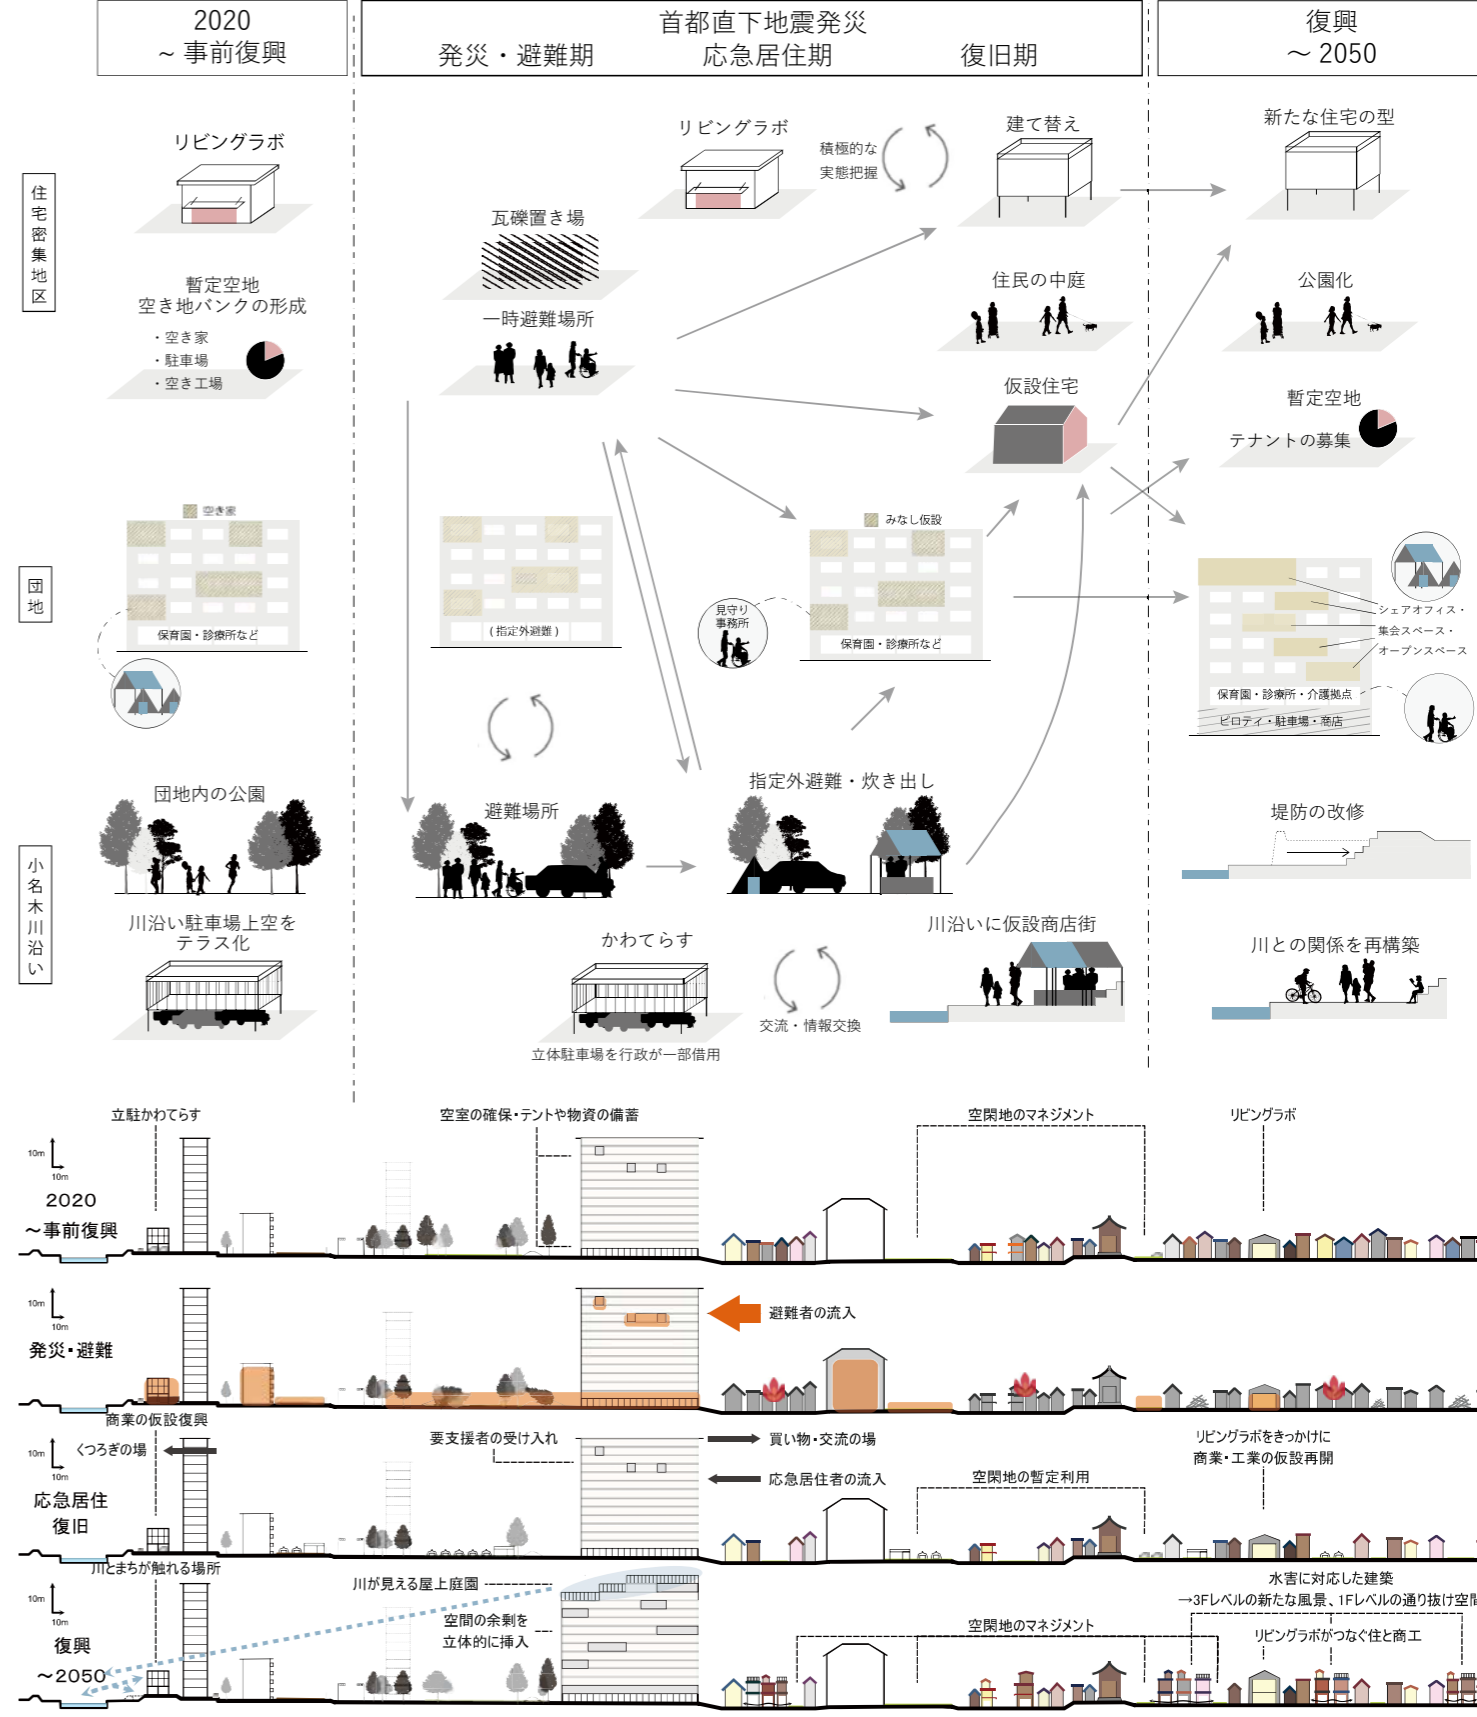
2020
～事前復興

首都直下地震発災
発災・避難期　応急居住期　復旧期

復興
～2050

住宅密集地区

リビングラボ

暫定空地
空き地バンクの形成
・空き家
・駐車場
・空き工場

リビングラボ
積極的な
実態把握

瓦礫置き場

一時避難場所

建て替え

住民の中庭

仮設住宅

新たな住宅の型

公園化

暫定空地
テナントの募集

団地

空き家
保育園・診療所など

（指定外避難）

みなし仮設
見守り
事務所
保育園・診療所など

シェアオフィス・
集会スペース・
オープンスペース
保育園・診療所・介護拠点
ピロティ・駐車場・商店

小名木川沿い

団地内の公園

避難場所

指定外避難・炊き出し

堤防の改修

川沿い駐車場上空を
テラス化

かわてらす
立体駐車場を行政が一部借用

交流・情報交換

川沿いに仮設商店街

川との関係を再構築

立駐かわてらす
空室の確保・テントや物資の備蓄
空閑地のマネジメント
リビングラボ
10m
10m
2020
～事前復興

10m
10m
発災・避難
避難者の流入

商業の仮設復興
くつろぎの場
要支援者の受け入れ
買い物・交流の場
応急居住者の流入
空閑地の暫定利用
リビングラボをきっかけに
商業・工業の仮設再開
10m
10m
応急居住
復旧

川とまちが触れる場所
川が見える屋上庭園
空間の余剰を
立体的に挿入
水害に対応した建築
→3Fレベルの新たな風景、1Fレベルの通り抜け空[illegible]
空閑地のマネジメント
リビングラボがつなぐ住と商工
10m
10m
復興
～2050